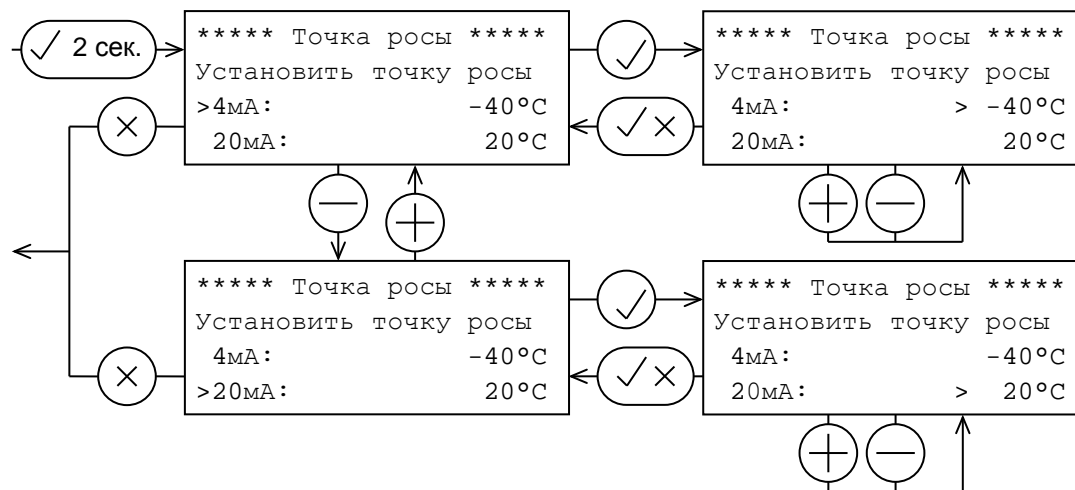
2 сек.

***** Точка росы *****
Установить точку росы
>4мА: -40°C
20мА: 20°C

***** Точка росы *****
Установить точку росы
4мА: > -40°C
20мА: 20°C

***** Точка росы *****
Установить точку росы
4мА: -40°C
>20мА: 20°C

***** Точка росы *****
Установить точку росы
4мА: -40°C
20мА: > 20°C